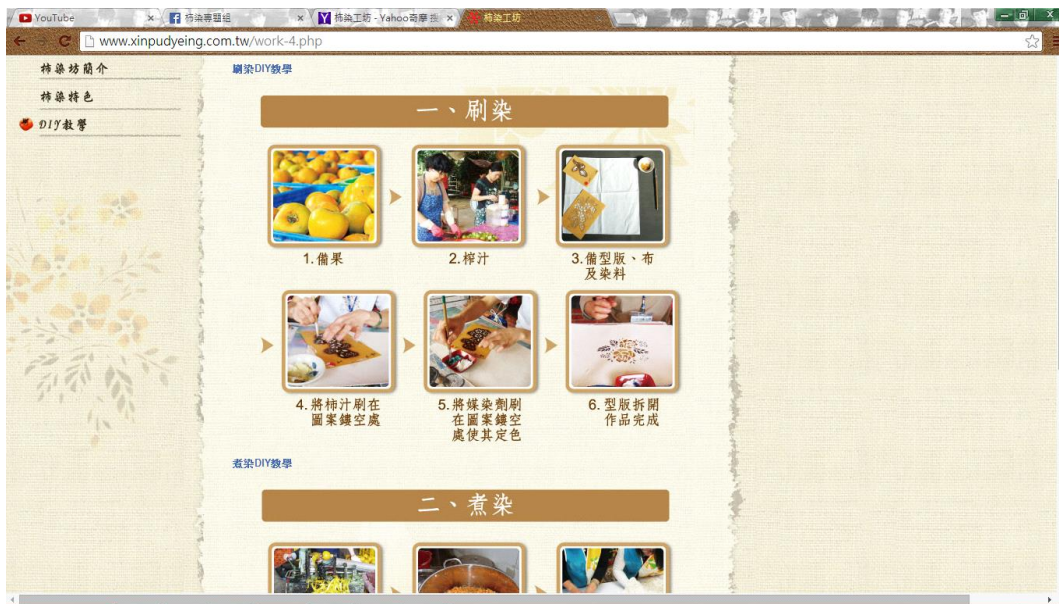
YouTube
柿染專題組
柿染工坊 - Yahoo奇摩搜
柿染工坊
www.xinpudyeing.com.tw/work-4.php

柿染坊簡介
柿染特色
DIY教學

刷染DIY教學

一、刷染

1.備果
2.榨汁
3.備型版、布及染料
4.將柿汁刷在圖案鏤空處
5.將媒染劑刷在圖案鏤空處使其定色
6.型版拆開作品完成

煮染DIY教學

二、煮染